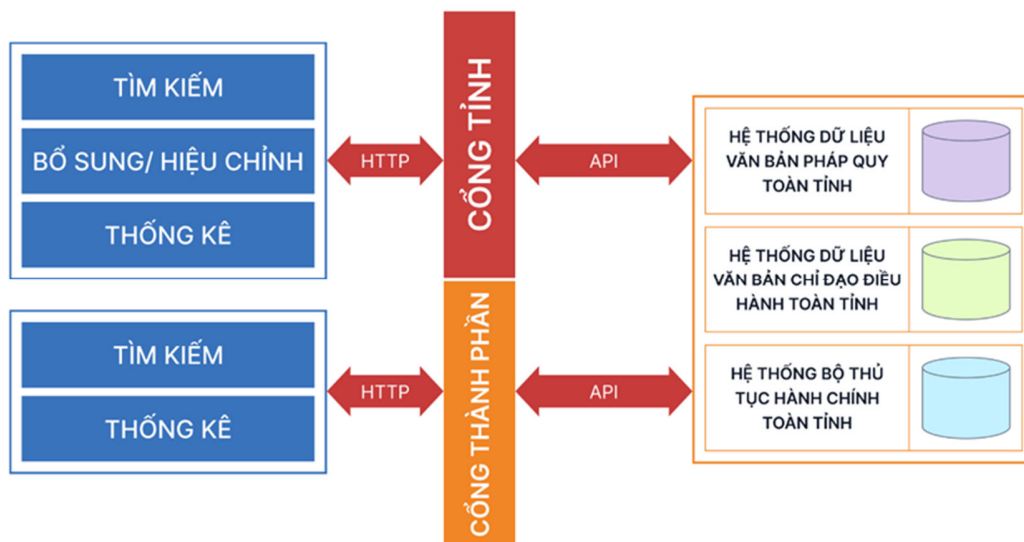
TÌM KIẾM
BỔ SUNG/ HIỆU CHỈNH
THỐNG KÊ

HTTP

CỔNG TỈNH

API

HỆ THỐNG DỮ LIỆU VĂN BẢN PHÁP QUY TOÀN TỈNH

HỆ THỐNG DỮ LIỆU VĂN BẢN CHỈ ĐẠO ĐIỀU HÀNH TOÀN TỈNH

TÌM KIẾM
THỐNG KÊ

HTTP

CỔNG THÀNH PHẦN

API

HỆ THỐNG BỘ THỦ TỤC HÀNH CHÍNH TOÀN TỈNH